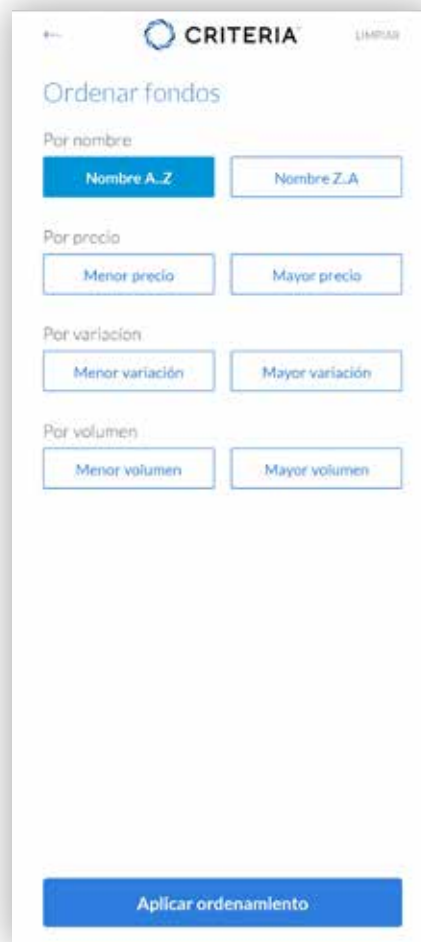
←
CRITERIA
LIMPIAR

Ordenar fondos

Por nombre

Nombre A..Z
Nombre Z..A

Por precio

Menor precio
Mayor precio

Por variacion

Menor variación
Mayor variación

Por volumen

Menor volumen
Mayor volumen

Aplicar ordenamiento